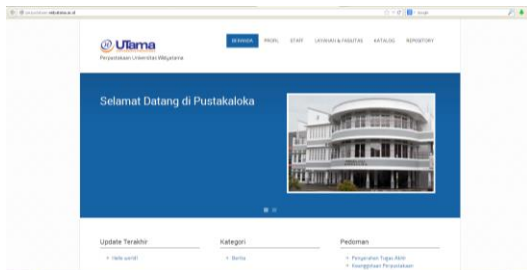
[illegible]

UTama
Perpustakaan Universitas Widyatama

BERANDA PROFIL STAFF LAYANAN & FASILITAS KATALOG REPOSITORY

Selamat Datang di Pustakaloka

Update Terakhir
Hello world!

Kategori
Berita

Pedoman
Penyerahan Tugas Akhir
Keanggotaan Perpustakaan